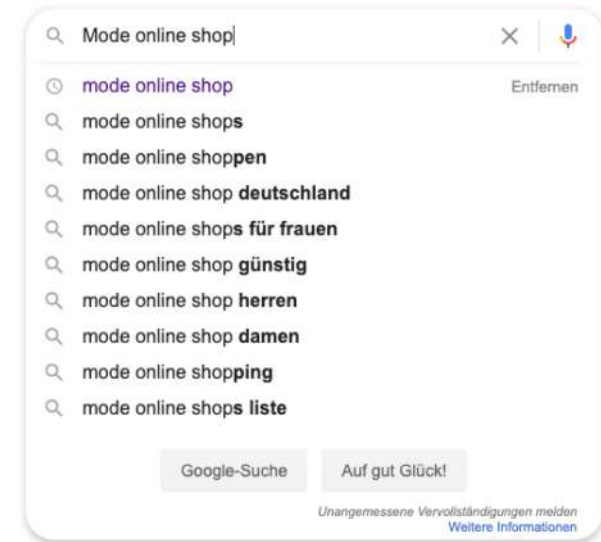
Mode online shop

mode online shop Entfernen
mode online shops
mode online shoppen
mode online shop deutschland
mode online shops für frauen
mode online shop günstig
mode online shop herren
mode online shop damen
mode online shopping
mode online shops liste

Google-Suche Auf gut Glück!

Unangemessene Vervollständigungen melden
Weitere Informationen